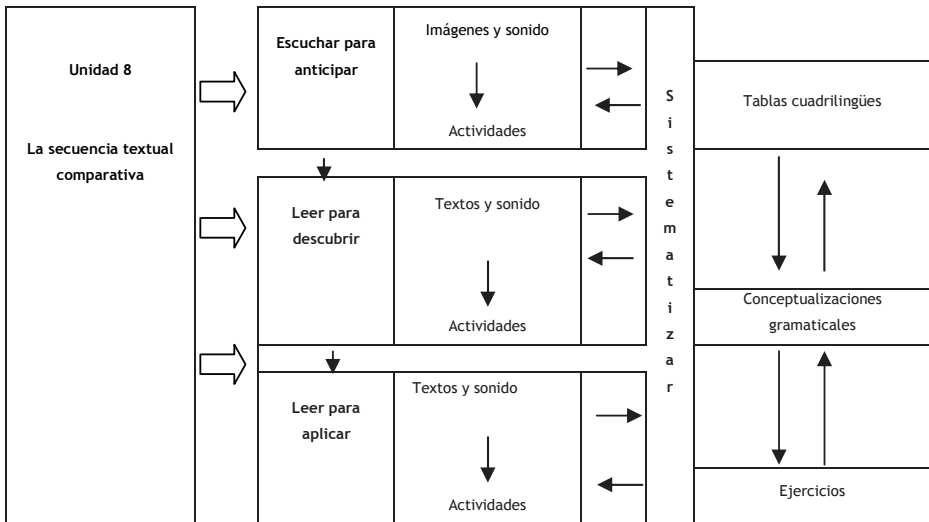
Unidad 8

La secuencia textual comparativa

Escuchar para anticipar

Imágenes y sonido

Actividades

Leer para descubrir

Textos y sonido

Actividades

Leer para aplicar

Textos y sonido

Actividades

Sistematizar

Tablas cuadrilingües

Conceptualizaciones gramaticales

Ejercicios